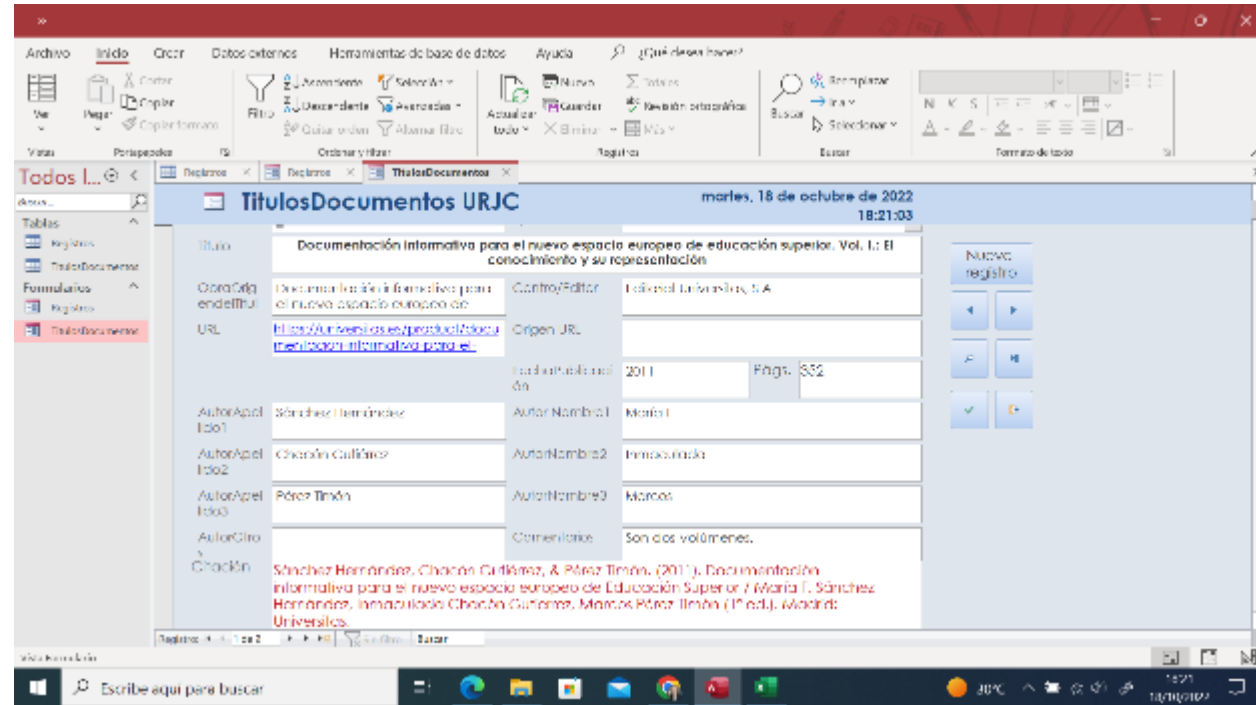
Archivo Inicio Crear Datos externos Herramientas de base de datos Ayuda ¿Qué desea hacer?

Ver Pegar Cortar Copiar Copiar formato Filtro Ascendente Descendente Quitar orden Selección Avanzadas Alternar filtro Actualizar todo Nuevo Guardar Eliminar Totales Revisión ortográfica Más Buscar Reemplazar Ir a Seleccionar N K S

Vistas Portapapeles Ordenar y filtrar Registros Buscar Formato de texto

Todos l... Buscar... Tablas Registros TitulosDocumentos Formularios Registros TitulosDocumentos

Registros Registros TitulosDocumentos

TitulosDocumentos URJC

martes, 18 de octubre de 2022
18:21:03

Titulo Documentación informativa para el nuevo espacio europeo de educación superior. Vol. I.: El conocimiento y su representación

Nuevo registro

ObraOrigendeltitu Documentación informativa para el nuevo espacio europeo de

Centro/Editor Editorial Universitas, S.A

URL https://universitas.es/product/documentacion-informativa-para-el-

Origen URL

FechaPublicación 2011 Págs. 332

AutorApellido1 Sánchez Hernández AutorNombre1 María I.

AutorApellido2 Chacón Gutiérrez AutorNombre2 Inmaculada

AutorApellido3 Pérez Timón AutorNombre3 Marcos

AutorOtros Comentarios Son dos volúmenes.

Citación Sánchez Hernández, Chacón Gutiérrez, & Pérez Timón. (2011). Documentación informativa para el nuevo espacio europeo de Educación Superior / María I. Sánchez Hernández, Inmaculada Chacón Gutierrez, Marcos Pérez Timón (1ª ed.). Madrid: Universitas.

Registro: 1 de 2 Sin filtro Buscar

Vista Formulario

Escribe aquí para buscar

30ºC 18:21 18/10/2022